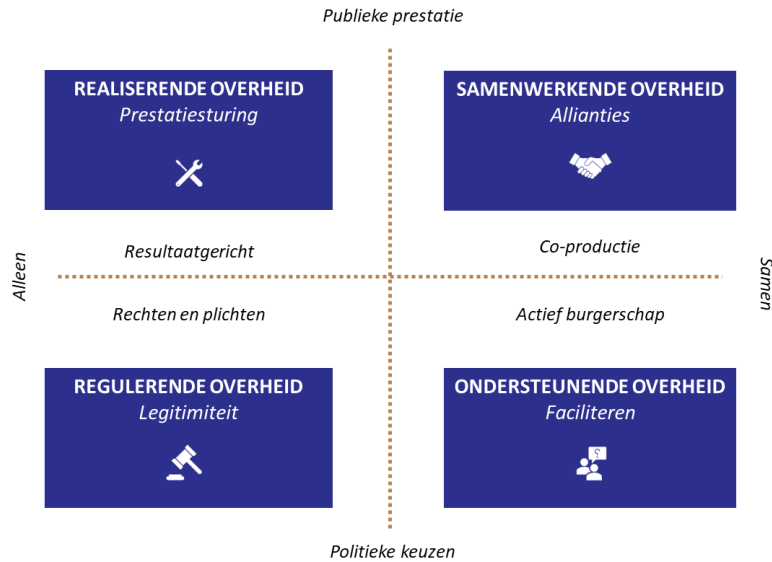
Publieke prestatie

REALISERENDE OVERHEID
Prestatiesturing

SAMENWERKENDE OVERHEID
Allianties

Alleen

Resultaatgericht

Co-productie

Samen

Rechten en plichten

Actief burgerschap

REGULERENDE OVERHEID
Legitimiteit

ONDERSTEUNENDE OVERHEID
Faciliteren

Politieke keuzen